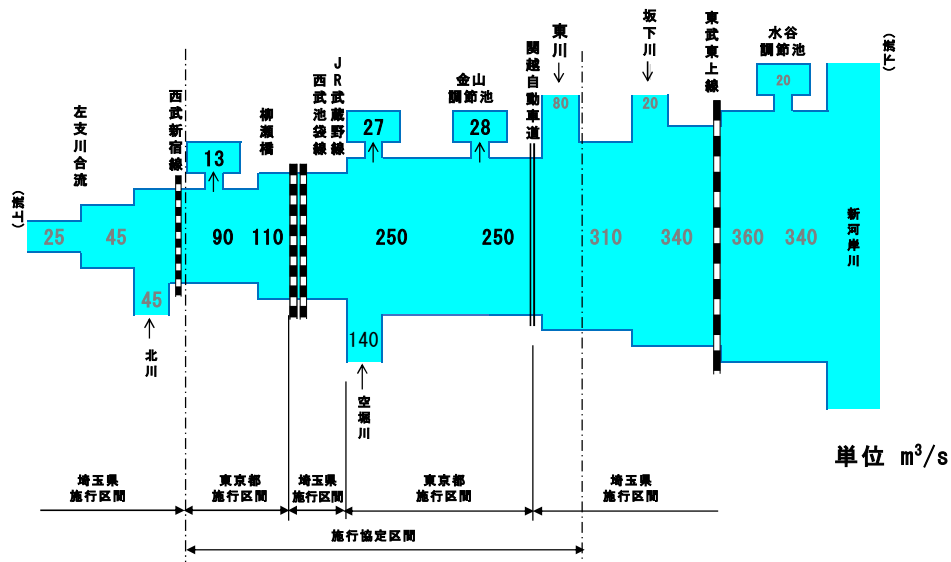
(上流)

25 45

左支川合流

45

北川

西武新宿線

13

90 110

柳瀬橋

西武池袋線

JR武蔵野線

27

140

空堀川

250

金山調節池

28

250

関越自動車道

東川

80

310 340

坂下川

20

東武東上線

360 340

水谷調節池

20

新河岸川

(下流)

単位 $m^3/s$

埼玉県施行区間

東京都施行区間

埼玉県施行区間

東京都施行区間

埼玉県施行区間

施行協定区間